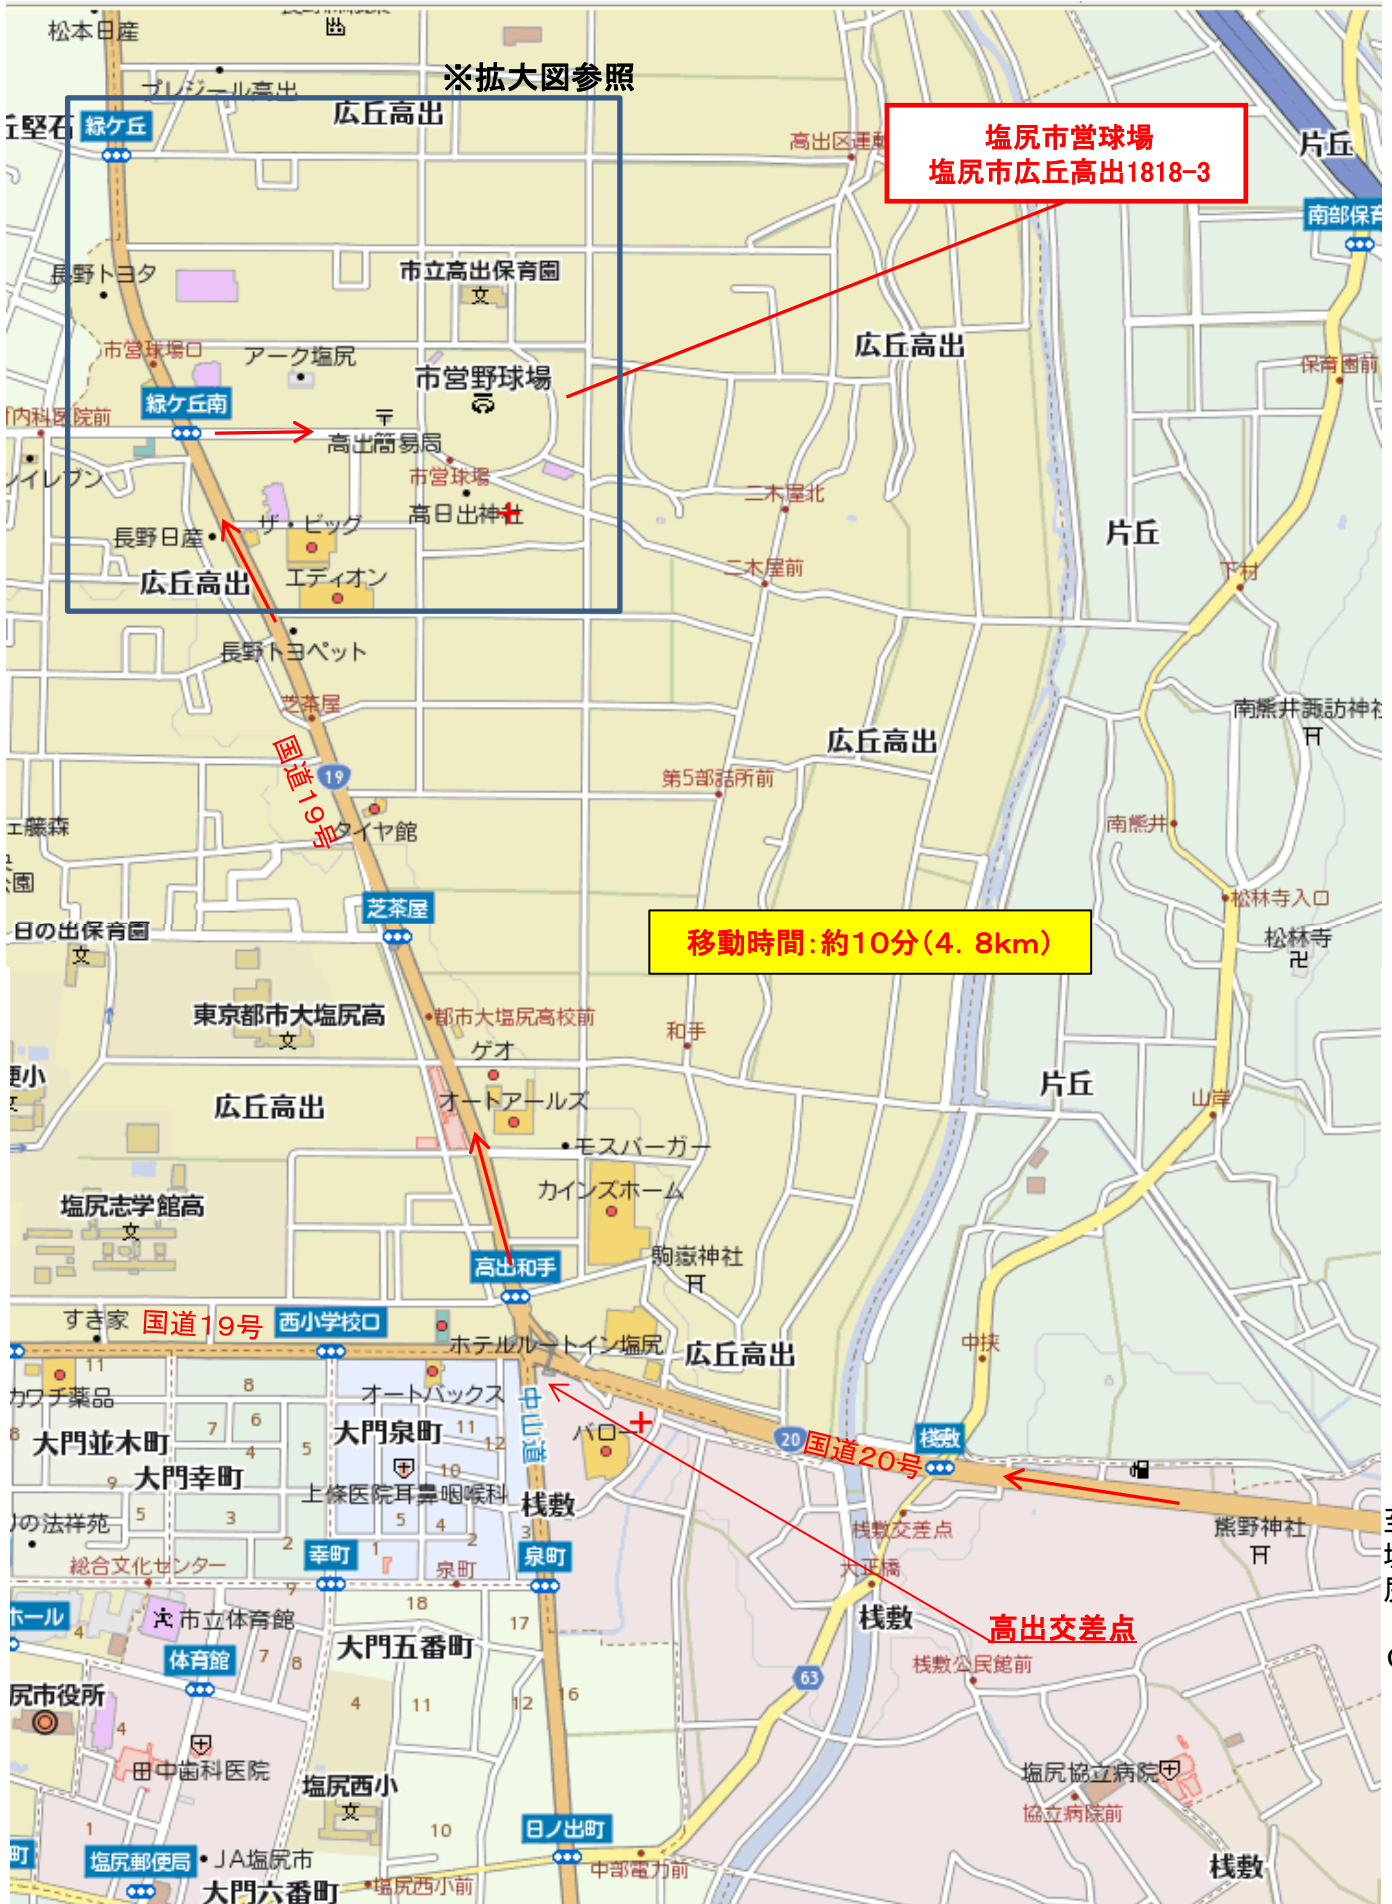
松本日産
※拡大図参照
プレジール高出
丘堅石
緑ケ丘
広丘高出
塩尻市営球場
塩尻市広丘高出1818-3
高出区画
片丘
南部保育
長野トヨタ
市立高出保育園
市営球場口
アーク塩尻
広丘高出
保育園前
市営野球場
緑ケ丘南
内科医院前
高出簡易局
イレブン
市営球場
二木屋北
高日出神社
片丘
長野日産
ザ・ビッグ
二木屋前
下村
広丘高出
エディオン
長野トヨペット
芝茶屋
南熊井諏訪神社
広丘高出
国道19号
19
第5部詰所前
タイヤ館
ェ藤森
南熊井
園
芝茶屋
松林寺入口
松林寺
移動時間:約10分(4.8km)
日の出保育園
東京都市大塩尻高
都市大塩尻高校前
和手
ゲオ
広丘高出
片丘
オートアールズ
山岸
モスバーガー
カインズホーム
塩尻志学館高
駒嶽神社
高出和手
すき家
国道19号
西小学校口
ホテルルートイン塩尻
広丘高出
中挟
11
8
カワチ薬品
オートバックス
大門並木町
7
6
大門泉町
11
中山道
バロー
国道20号
桟敷
5
12
20
大門幸町
4
上條医院耳鼻咽喉科
10
9
桟敷
熊野神社
5
3
5
4
3
桟敷交差点
の法祥苑
2
2
1
大平橋
総合文化センター
幸町
泉町
泉町
ホール
市立体育館
18
17
桟敷
高出交差点
体育館
7
8
大門五番町
63
桟敷公民館前
尻市役所
4
4
11
12
16
田中歯科医院
塩尻西小
塩尻協立病院
協立病院前
1
10
町
日ノ出町
塩尻郵便局
JA塩尻市
大門六番町
塩尻西小前
中部電力前
桟敷